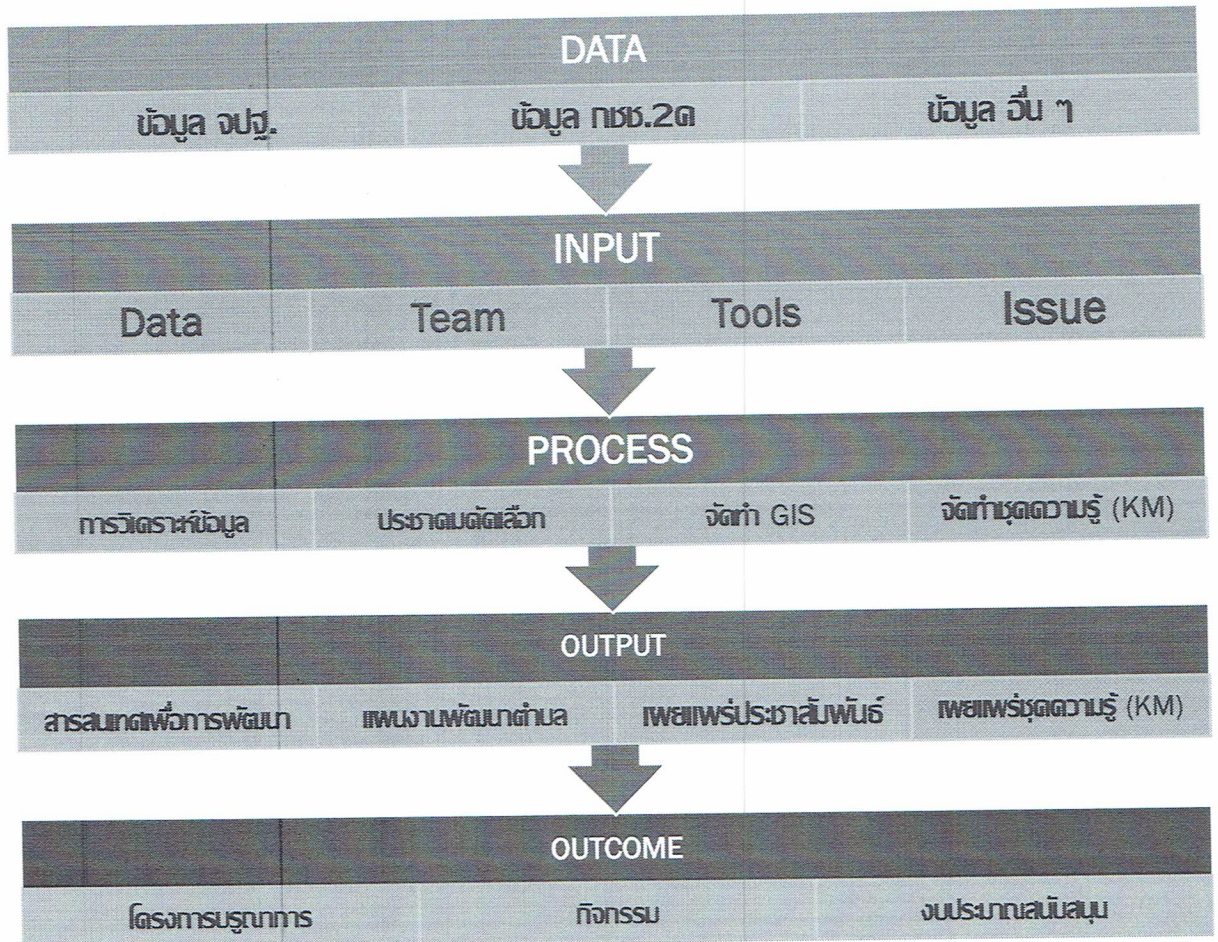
DATA

ข้อมูล จปฐ.

ข้อมูล กชช.2ค

ข้อมูล อื่น ๆ

INPUT

Data

Team

Tools

Issue

PROCESS

การวิเคราะห์ข้อมูล

ประชาคมคัดเลือก

จัดทำ GIS

จัดทำชุดความรู้ (KM)

OUTPUT

สารสนเทศเพื่อการพัฒนา

แผนงานพัฒนาตำบล

เผยแพร่ประชาสัมพันธ์

เผยแพร่ชุดความรู้ (KM)

OUTCOME

โครงการบูรณาการ

กิจกรรม

งบประมาณสนับสนุน